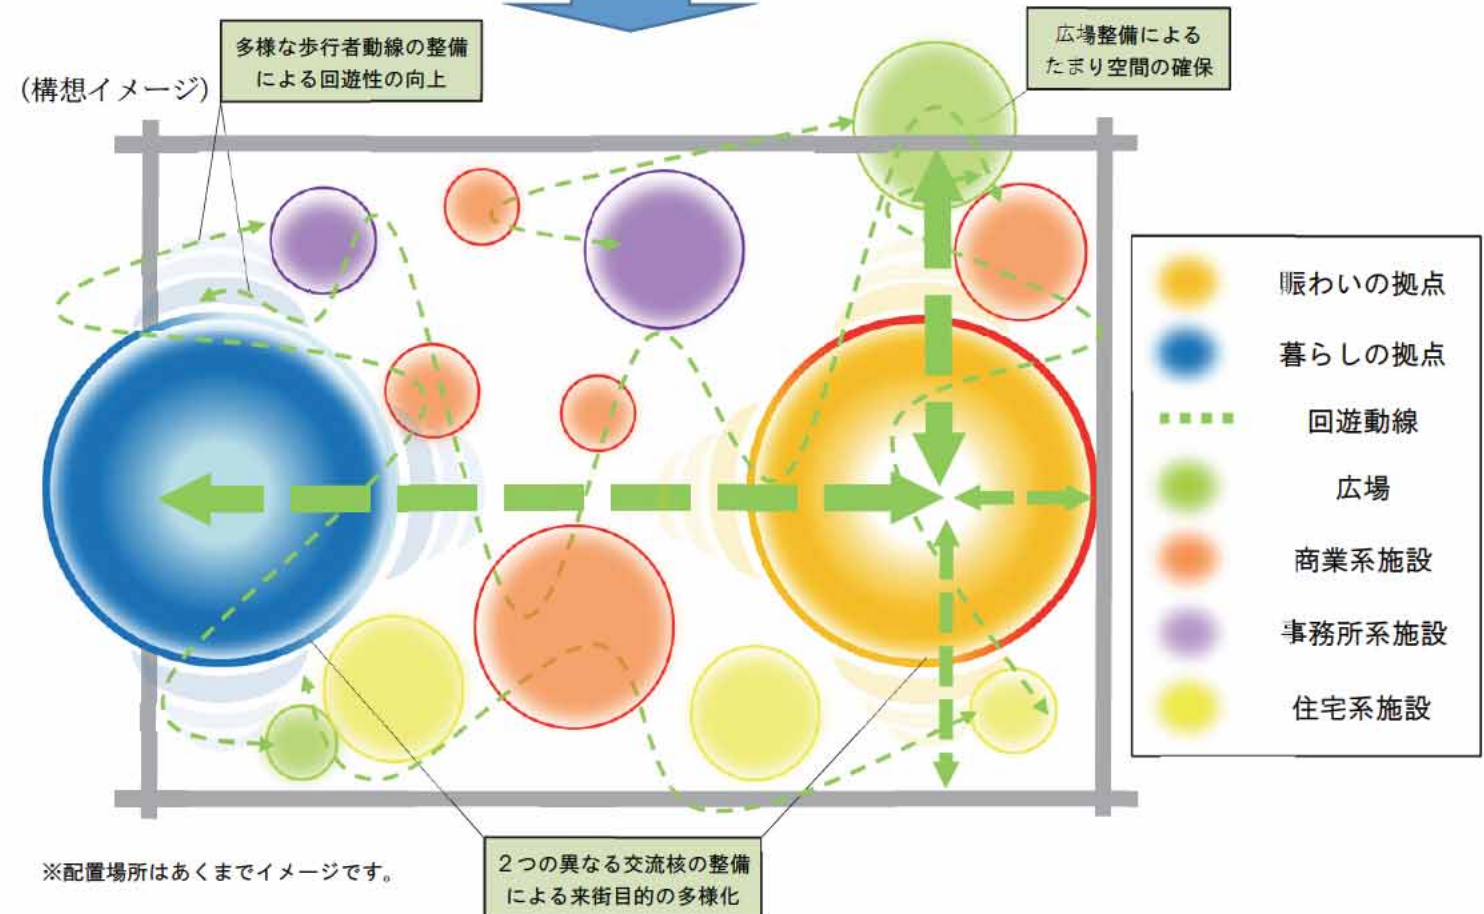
(構想イメージ)

多様な歩行者動線の整備による回遊性の向上

広場整備によるたまり空間の確保

賑わいの拠点
暮らしの拠点
回遊動線
広場
商業系施設
事務所系施設
住宅系施設

※配置場所はあくまでイメージです。

2つの異なる交流核の整備による来街目的の多様化